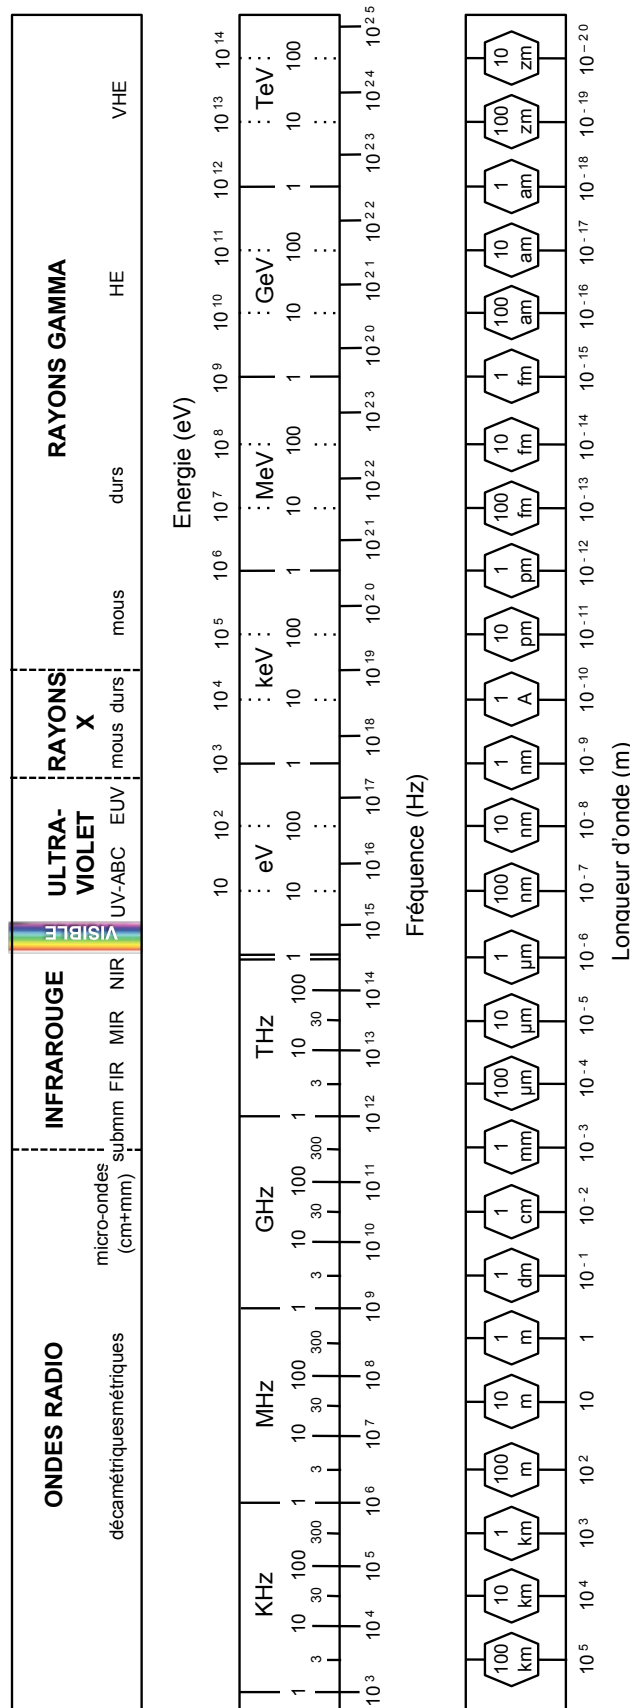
ONDES RADIO
décamétriques métriques
micro-ondes (cm+mm)
INFRAROUGE
submm FIR MIR NIR
VISIBLE
ULTRA-VIOLET
UV-ABC EUV
RAYONS X
mous durs
RAYONS GAMMA
mous durs HE VHE

Energie (eV)
10 $10^2$ $10^3$ $10^4$ $10^5$ $10^6$ $10^7$ $10^8$ $10^9$ $10^{10}$ $10^{11}$ $10^{12}$ $10^{13}$ $10^{14}$

KHz 1 3 10 30 100 300
MHz 1 3 10 30 100 300
GHz 1 3 10 30 100 300
THz 1 3 10 30 100
eV 1 10 100
keV 1 10 100
MeV 1 10 100
GeV 1 10 100
TeV 1 10 100

$10^3$ $10^4$ $10^5$ $10^6$ $10^7$ $10^8$ $10^9$ $10^{10}$ $10^{11}$ $10^{12}$ $10^{13}$ $10^{14}$ $10^{15}$ $10^{16}$ $10^{17}$ $10^{18}$ $10^{19}$ $10^{20}$ $10^{21}$ $10^{22}$ $10^{23}$ $10^{20}$ $10^{21}$ $10^{22}$ $10^{23}$ $10^{24}$ $10^{25}$

Fréquence (Hz)

100 km 10 km 1 km 100 m 10 m 1 m 1 dm 1 cm 1 mm 100 µm 10 µm 1 µm 100 nm 10 nm 1 nm 1 A 10 pm 1 pm 100 fm 10 fm 1 fm 100 am 10 am 1 am 100 zm 10 zm

$10^5$ $10^4$ $10^3$ $10^2$ 10 1 $10^{-1}$ $10^{-2}$ $10^{-3}$ $10^{-4}$ $10^{-5}$ $10^{-6}$ $10^{-7}$ $10^{-8}$ $10^{-9}$ $10^{-10}$ $10^{-11}$ $10^{-12}$ $10^{-13}$ $10^{-14}$ $10^{-15}$ $10^{-16}$ $10^{-17}$ $10^{-18}$ $10^{-19}$ $10^{-20}$

Longueur d'onde (m)